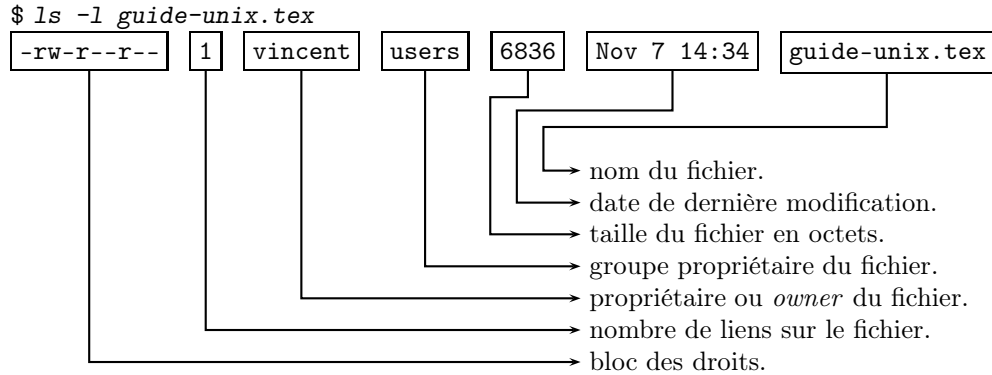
$ ls -l guide-unix.tex

-rw-r--r-- 1 vincent users 6836 Nov 7 14:34 guide-unix.tex

nom du fichier.
date de dernière modification.
taille du fichier en octets.
groupe propriétaire du fichier.
propriétaire ou *owner* du fichier.
nombre de liens sur le fichier.
bloc des droits.